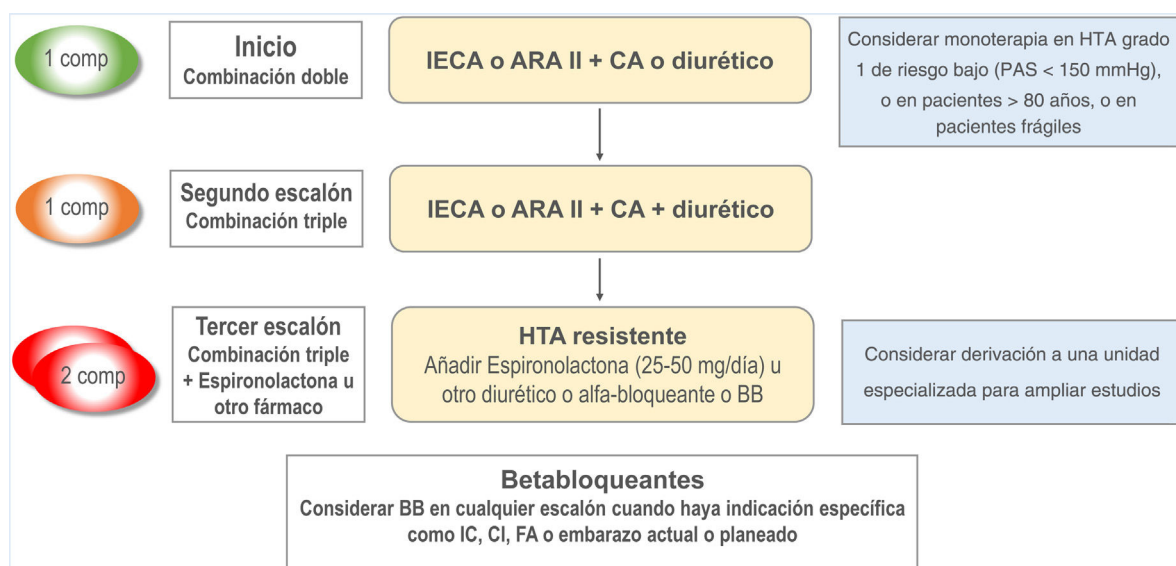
1 comp

Inicio
Combinación doble

IECA o ARA II + CA o diurético

Considerar monoterapia en HTA grado 1 de riesgo bajo (PAS < 150 mmHg), o en pacientes > 80 años, o en pacientes frágiles

1 comp

Segundo escalón
Combinación triple

IECA o ARA II + CA + diurético

2 comp

Tercer escalón
Combinación triple + Espironolactona u otro fármaco

HTA resistente
Añadir Espironolactona (25-50 mg/día) u otro diurético o alfa-bloqueante o BB

Considerar derivación a una unidad especializada para ampliar estudios

Betabloqueantes
Considerar BB en cualquier escalón cuando haya indicación específica como IC, CI, FA o embarazo actual o planeado